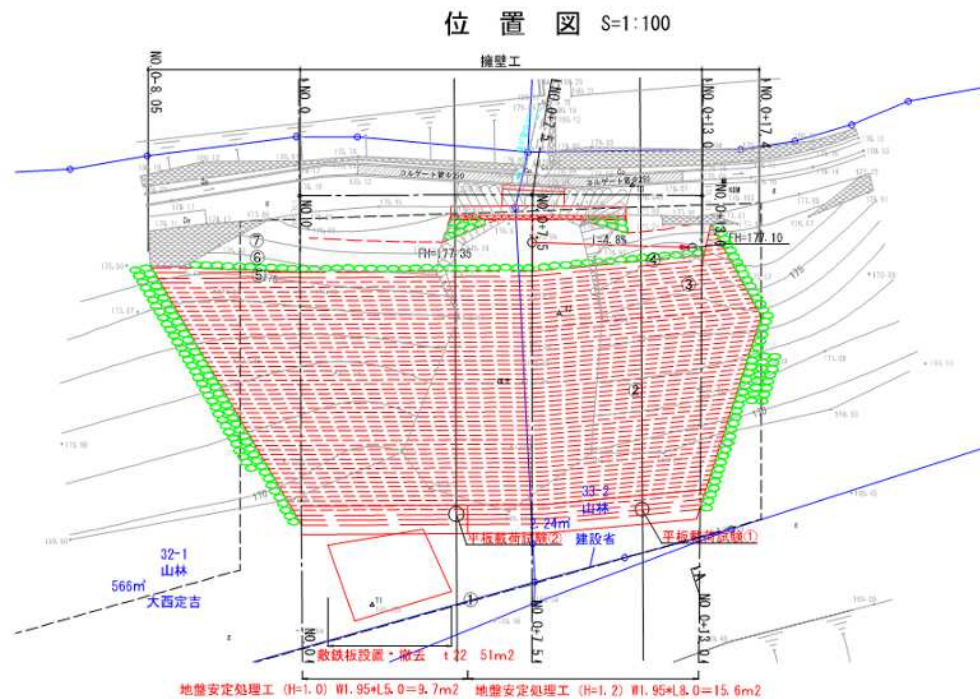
位 置 図 S=1:100

擁壁工

NO.0-8.05
NO.0
NO.0+7.5
NO.0+13.0
NO.0+17.4

コルゲート管φ250
コルゲート管φ250

NO.0
NO.0+7.5
NO.0+13.0

I=4.8%
FH=177.10
FH=177.35

⑦
⑥
⑤
④
③
②
①

33-2
山林
2.24㎡

平板載荷試験②
建設省
平板載荷試験①

32-1
山林
566㎡
大西定吉

NO.0
NO.0-7.5
NO.0+13.0

敷鉄板設置・撤去 t22 51m2

地盤安定処理工 (H=1.0) W1.95*L5.0=9.7m2 地盤安定処理工 (H=1.2) W1.95*L8.0=15.6m2